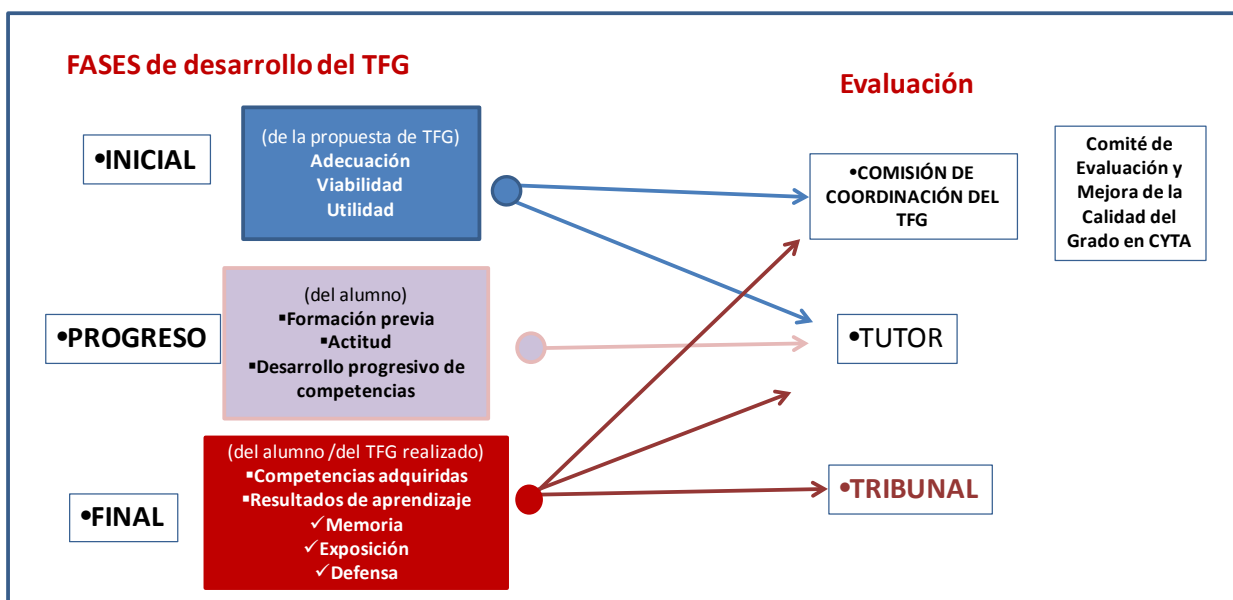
FASES de desarrollo del TFG

Evaluación

•INICIAL

(de la propuesta de TFG)
Adecuación
Viabilidad
Utilidad

•COMISIÓN DE COORDINACIÓN DEL TFG

Comité de Evaluación y Mejora de la Calidad del Grado en CYTA

•PROGRESO

(del alumno)
▪Formación previa
▪Actitud
▪Desarrollo progresivo de competencias

•TUTOR

•FINAL

(del alumno /del TFG realizado)
▪Competencias adquiridas
▪Resultados de aprendizaje
✓Memoria
✓Exposición
✓Defensa

•TRIBUNAL